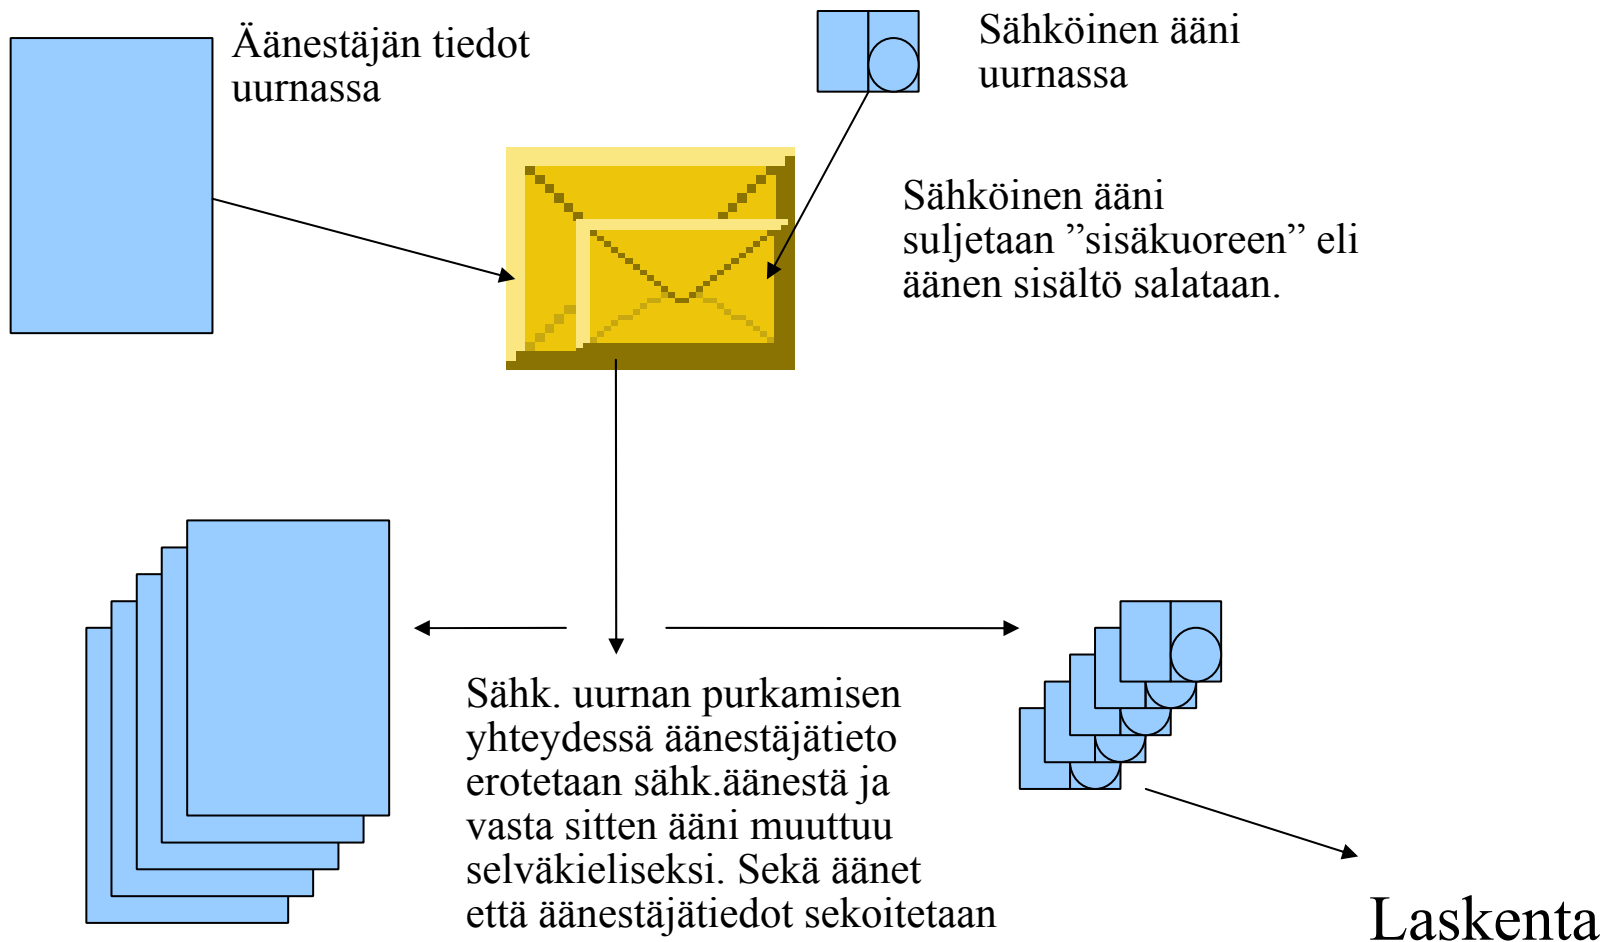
Äänestäjän tiedot uurnassa

Sähköinen ääni uurnassa

Sähköinen ääni suljetaan ”sisäkuoreen” eli äänen sisältö salataan.

Sähk. uurnan purkamisen yhteydessä äänestäjätieto erotetaan sähk.äänestä ja vasta sitten ääni muuttuu selväkieliseksi. Sekä äänet että äänestäjätiedot sekoitetaan

Laskenta